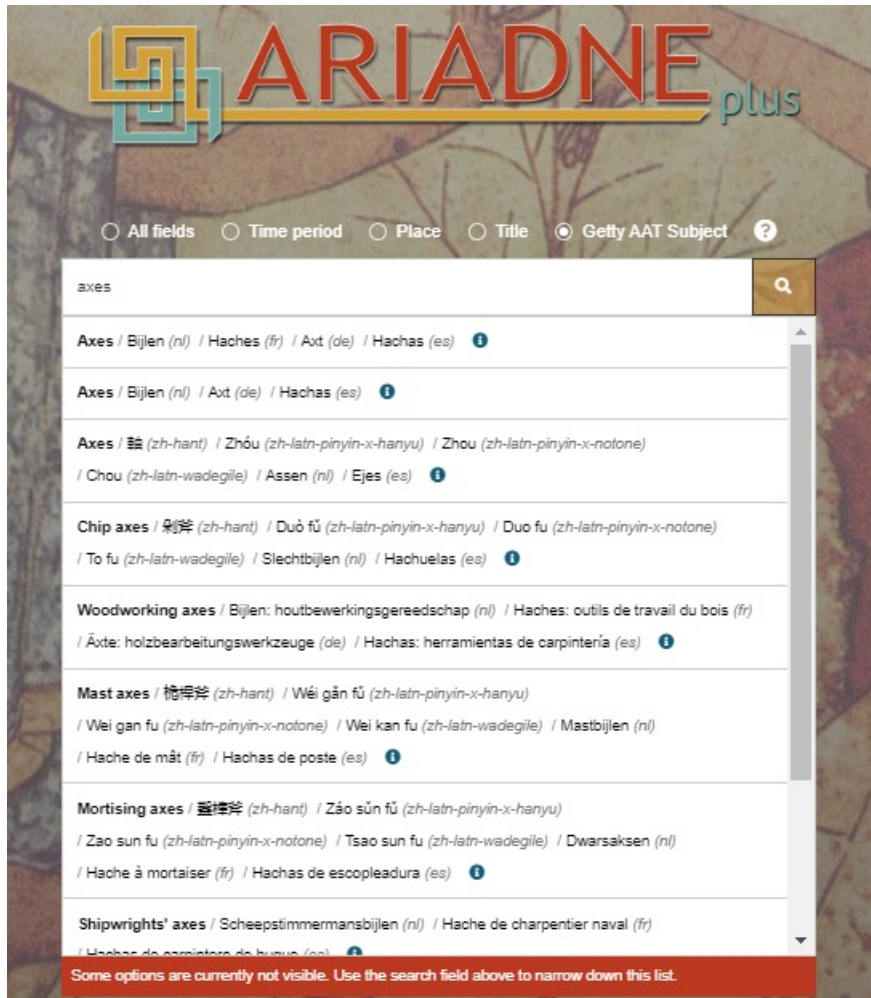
ARIADNE plus

All fields Time period Place Title Getty AAT Subject ?

axes

Axes / Bijlen (nl) / Haches (fr) / Axt (de) / Hachas (es)

Axes / Bijlen (nl) / Axt (de) / Hachas (es)

Axes / 軸 (zh-hant) / Zhóu (zh-latn-pinyin-x-hanyu) / Zhou (zh-latn-pinyin-x-notone) / Chou (zh-latn-wadegile) / Assen (nl) / Ejes (es)

Chip axes / 剁斧 (zh-hant) / Duò fǔ (zh-latn-pinyin-x-hanyu) / Duo fu (zh-latn-pinyin-x-notone) / To fu (zh-latn-wadegile) / Slechtbijlen (nl) / Hachuelas (es)

Woodworking axes / Bijlen: houtbewerkingsgereedschap (nl) / Haches: outils de travail du bois (fr) / Äxte: holzbearbeitungswerkzeuge (de) / Hachas: herramientas de carpintería (es)

Mast axes / 桅桿斧 (zh-hant) / Wéi gǎn fǔ (zh-latn-pinyin-x-hanyu) / Wei gan fu (zh-latn-pinyin-x-notone) / Wei kan fu (zh-latn-wadegile) / Mastbijlen (nl) / Hache de mât (fr) / Hachas de poste (es)

Mortising axes / 鑿榫斧 (zh-hant) / Záo sǔn fǔ (zh-latn-pinyin-x-hanyu) / Zao sun fu (zh-latn-pinyin-x-notone) / Tsao sun fu (zh-latn-wadegile) / Dwarsaksen (nl) / Hache à mortaiser (fr) / Hachas de escopleadura (es)

Shipwrights' axes / Scheepstimmermansbijlen (nl) / Hache de charpentier naval (fr) / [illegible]

Some options are currently not visible. Use the search field above to narrow down this list.